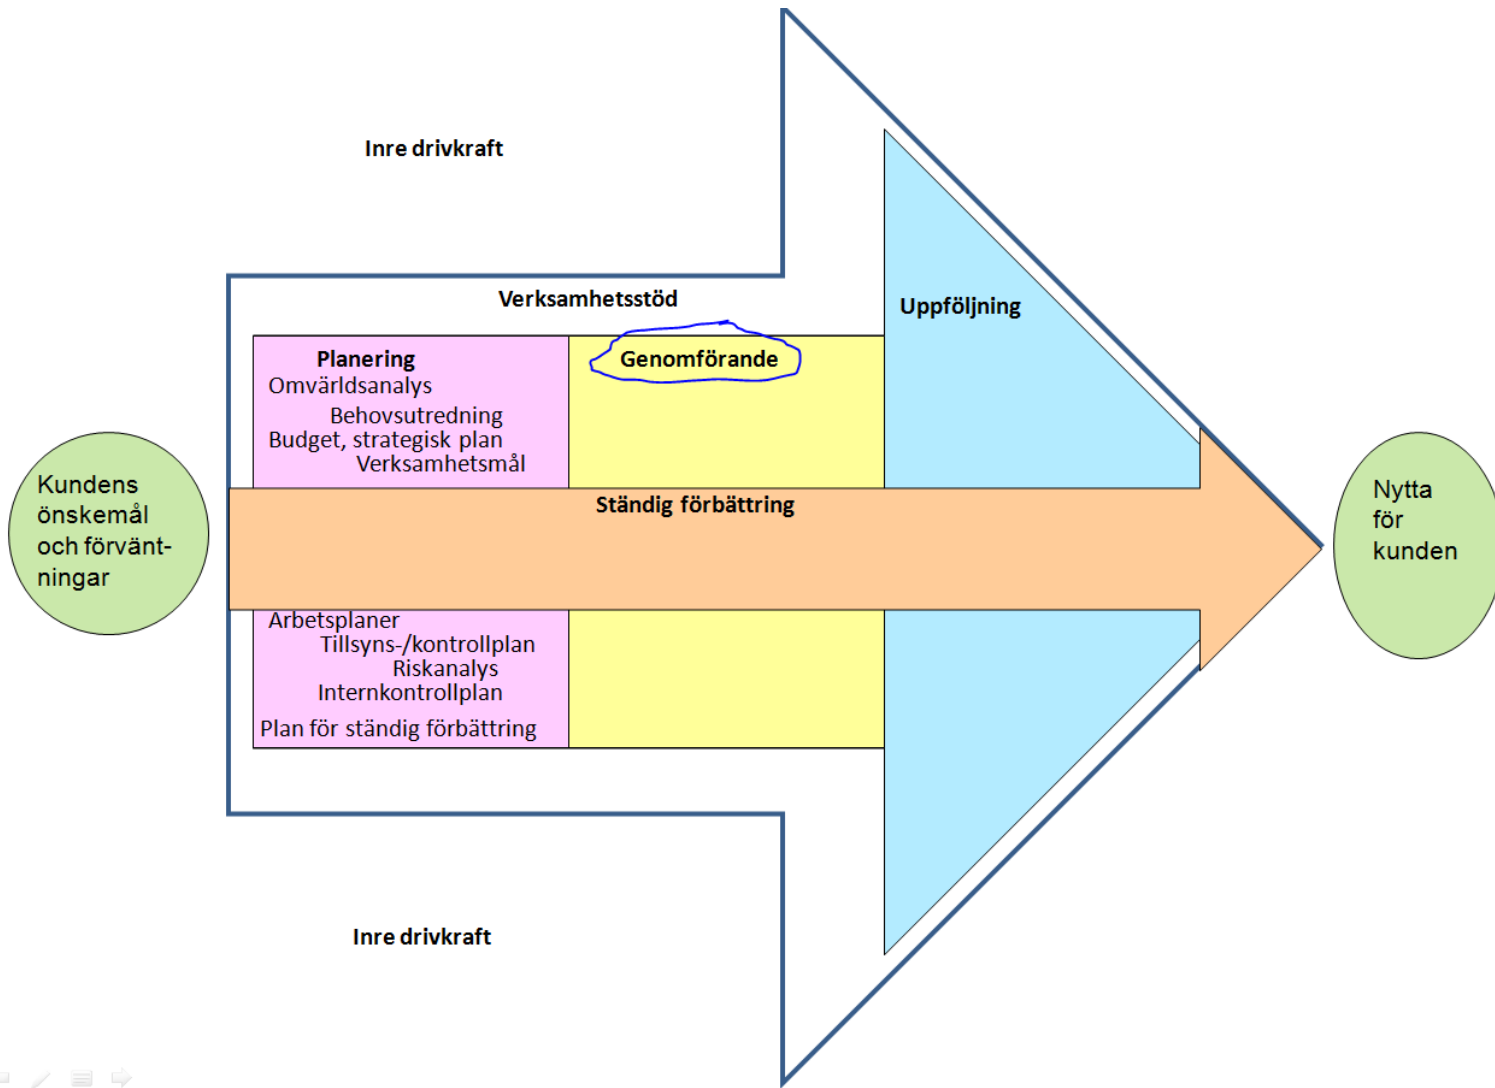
Inre drivkraft

Verksamhetsstöd

Uppföljning

Planering
Omvärldsanalys
Behovsutredning
Budget, strategisk plan
Verksamhetsmål

Genomförande

Kundens önskemål och förväntningar

Ständig förbättring

Nytta för kunden

Arbetsplaner
Tillsyns-/kontrollplan
Riskanalys
Internkontrollplan
Plan för ständig förbättring

Inre drivkraft